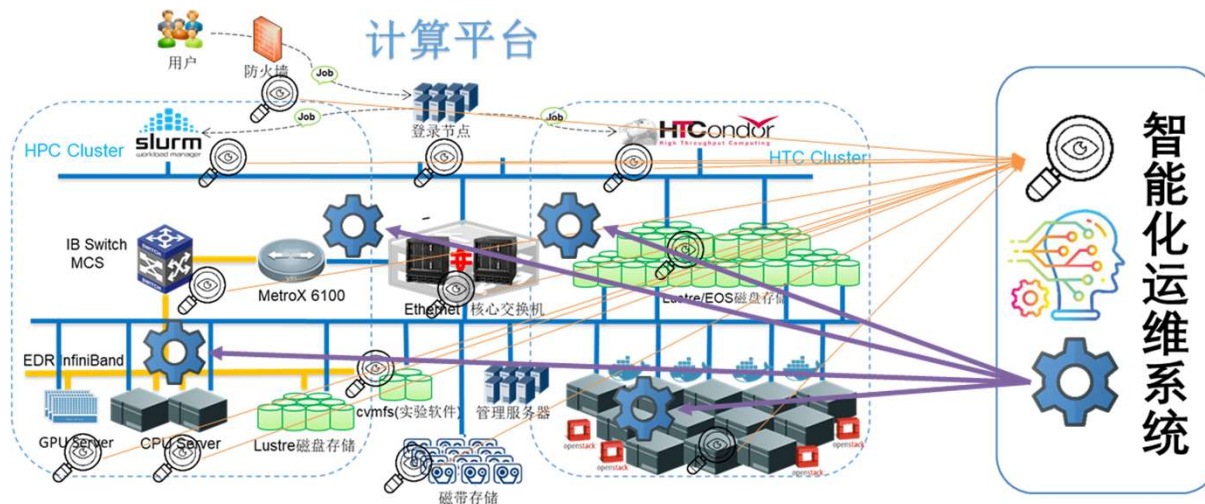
计算平台

用户

防火墙

Job

Job

Job

登录节点

slurm
workload manager

HTCondor
High Throughput Computing

HPC Cluster

HTC Cluster

IB Switch
MCS

MetroX 6100

Ethernet 核心交换机

Lustre/EOS磁盘存储

EDR InfiniBand

cvmfs(实验软件)

管理服务器

GPU Server

CPU Server

Lustre磁盘存储

磁带存储

openstack

openstack

openstack

openstack

智能化运维系统